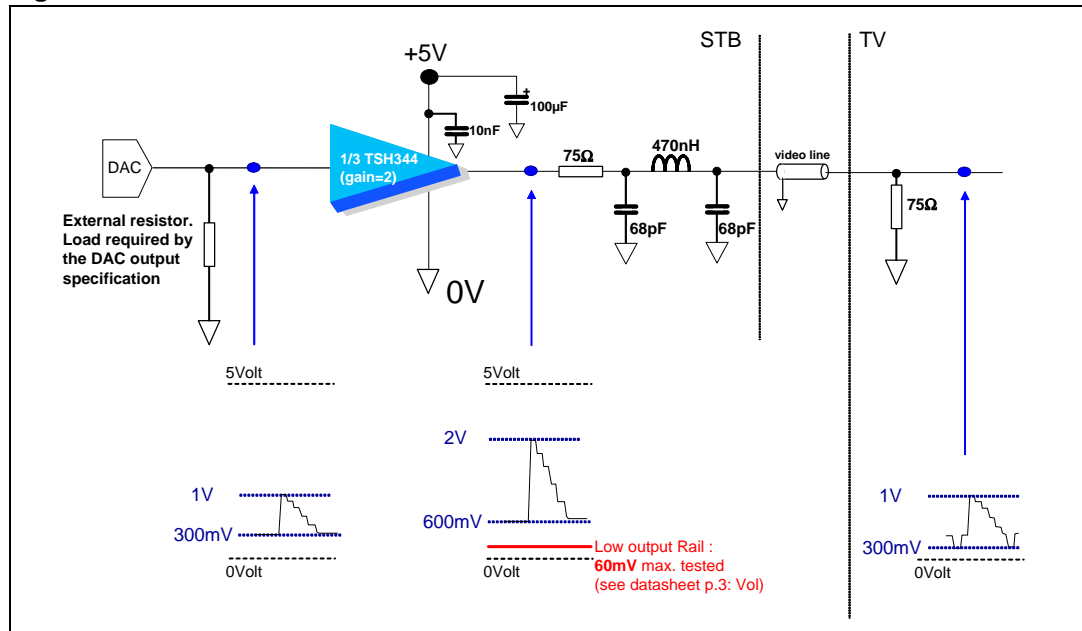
+5V

100µF

10nF

DAC

1/3 TSH344 (gain=2)

75Ω

470nH

STB

video line

TV

68pF

68pF

75Ω

External resistor. Load required by the DAC output specification

0V

5Volt

1V

300mV

0Volt

5Volt

2V

600mV

Low output Rail : **60mV** max. tested (see datasheet p.3: Vol)

0Volt

1V

300mV

0Volt